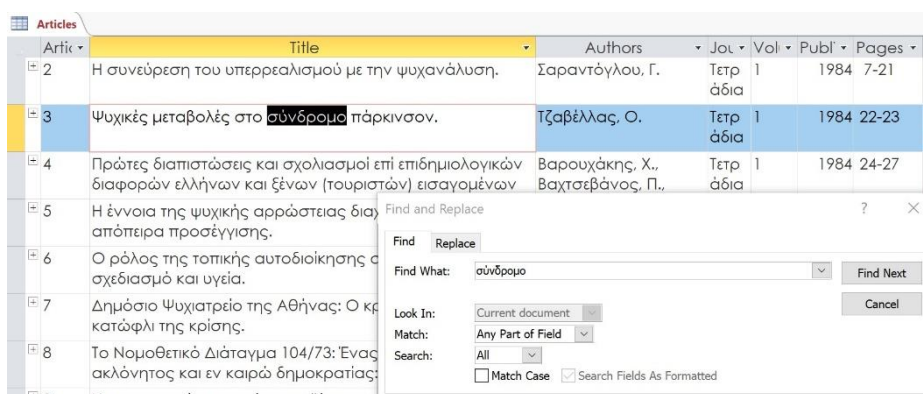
Articles

| Artic | Title | Authors | Jou | Vol | Publ | Pages |
|---|---|---|---|---|---|---|
| 2 | Η συνεύρεση του υπερρεαλισμού με την ψυχανάλυση. | Σαραντόγλου, Γ. | Τετρ άδια | 1 | 1984 | 7-21 |
| 3 | Ψυχικές μεταβολές στο σύνδρομο πάρκινσον. | Τζαβέλλας, Ο. | Τετρ άδια | 1 | 1984 | 22-23 |
| 4 | Πρώτες διαπιστώσεις και σχολιασμοί επί επιδημιολογικών διαφορών ελλήνων και ξένων (τουριστών) εισαγομένων | Βαρουχάκης, Χ., Βαχτσεβάνος, Π., | Τετρ άδια | 1 | 1984 | 24-27 |
| 5 | Η έννοια της ψυχικής αρρώστειας διαχ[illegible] απόπειρα προσέγγισης. | | | | | |
| 6 | Ο ρόλος της τοπικής αυτοδιοίκησης σ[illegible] σχεδιασμό και υγεία. | | | | | |
| 7 | Δημόσιο Ψυχιατρείο της Αθήνας: Ο κρ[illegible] κατώφλι της κρίσης. | | | | | |
| 8 | Το Νομοθετικό Διάταγμα 104/73: Ένας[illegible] ακλόνητος και εν καιρώ δημοκρατίας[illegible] | | | | | |

Find and Replace
?
×
Find
Replace
Find What: σύνδρομο
Find Next
Cancel
Look In: Current document
Match: Any Part of Field
Search: All
Match Case
Search Fields As Formatted